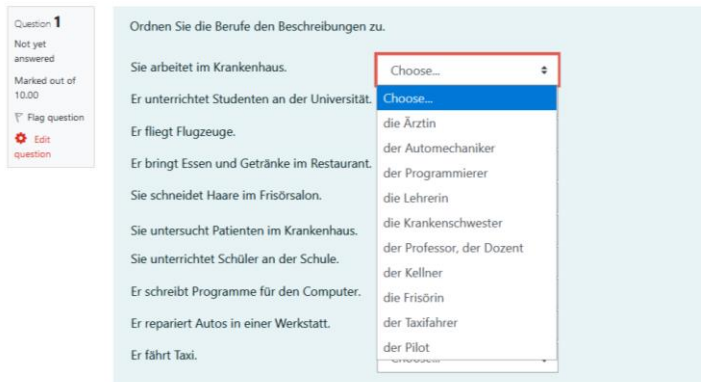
Question 1
Not yet answered
Marked out of 10.00
Flag question
Edit question

Ordnen Sie die Berufe den Beschreibungen zu.

Sie arbeitet im Krankenhaus. Choose...
Er unterrichtet Studenten an der Universität.
Er fliegt Flugzeuge.
Er bringt Essen und Getränke im Restaurant.
Sie schneidet Haare im Frisörsalon.
Sie untersucht Patienten im Krankenhaus.
Sie unterrichtet Schüler an der Schule.
Er schreibt Programme für den Computer.
Er repariert Autos in einer Werkstatt.
Er fährt Taxi.

Choose...
die Ärztin
der Automechaniker
der Programmierer
die Lehrerin
die Krankenschwester
der Professor, der Dozent
der Kellner
die Frisörin
der Taxifahrer
der Pilot